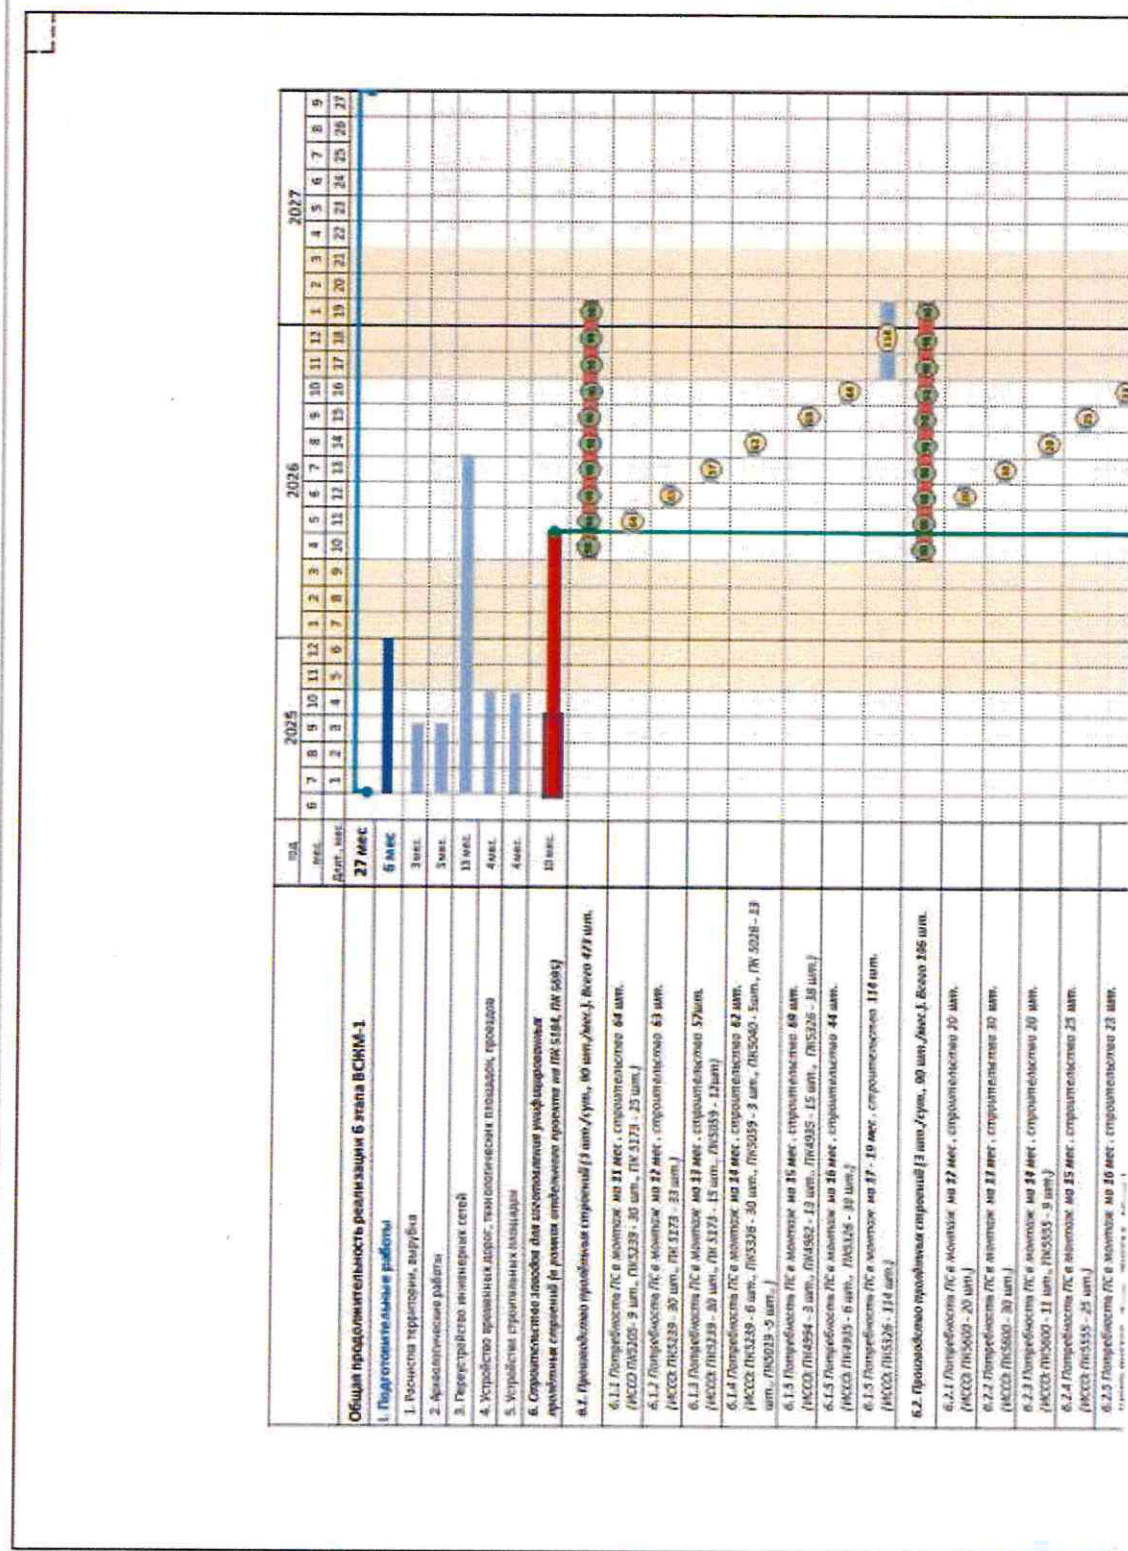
| | ПИ | | 2025 | | | | | | | 2026 | | | | | | | | | | | | 2027 | | | | | | | | |
|---|---|---|---|---|---|---|---|---|---|---|---|---|---|---|---|---|---|---|---|---|---|---|---|---|---|---|---|---|---|---|
| | мес. | 6 | 7 | 8 | 9 | 10 | 11 | 12 | 1 | 2 | 3 | 4 | 5 | 6 | 7 | 8 | 9 | 10 | 11 | 12 | 1 | 2 | 3 | 4 | 5 | 6 | 7 | 8 | 9 |
| | Длит. мес | | 1 | 2 | 3 | 4 | 5 | 6 | 7 | 8 | 9 | 10 | 11 | 12 | 13 | 14 | 15 | 16 | 17 | 18 | 19 | 20 | 21 | 22 | 23 | 24 | 25 | 26 | 27 |
| Общая продолжительность реализации 6 этапа ВСКМ-1 | 27 мес | | | | | | | | | | | | | | | | | | | | | | | | | | | | |
| I. Подготовительные работы | 6 мес | | | | | | | | | | | | | | | | | | | | | | | | | | | | |
| 1. Расчистка территории, вырубка | 3 мес | | | | | | | | | | | | | | | | | | | | | | | | | | | | |
| 2. Археологические работы | 3 мес | | | | | | | | | | | | | | | | | | | | | | | | | | | | |
| 3. Переустройство инженерных сетей | 13 мес | | | | | | | | | | | | | | | | | | | | | | | | | | | | |
| 4. Устройство временных дорог, технологических площадок, проездов | 4 мес | | | | | | | | | | | | | | | | | | | | | | | | | | | | |
| 5. Устройство строительных площадок | 4 мес | | | | | | | | | | | | | | | | | | | | | | | | | | | | |
| 6. Строительство заводов для изготовления унифицированных пролётных строений (в рамках отдельного проекта на ПК 5184, ПК 5085) | 10 мес | | | | | | | | | | | | | | | | | | | | | | | | | | | | |
| 6.1. Производство пролётных строений (3 шт./сут., 90 шт./мес.), Всего 473 шт. | | | | | | | | | | | | | | | | | | | | | | | | | | | | | |
| 6.1.1 Потребность ПС в монтаж на 11 мес, строительство 64 шт. (ИССО ПК5205 - 9 шт., ПК5239 - 30 шт., ПК 5173 - 25 шт.) | | | | | | | | | | | | | | | | | | | | | | | | | | | | | |
| 6.1.2 Потребность ПС в монтаж на 12 мес, строительство 63 шт. (ИССО ПК5239 - 30 шт., ПК 5173 - 33 шт.) | | | | | | | | | | | | | | | | | | | | | | | | | | | | | |
| 6.1.3 Потребность ПС в монтаж на 13 мес, строительство 57шт. (ИССО ПК5239 - 30 шт., ПК 5173 - 15 шт., ПК5059 - 12шт.) | | | | | | | | | | | | | | | | | | | | | | | | | | | | | |
| 6.1.4 Потребность ПС в монтаж на 14 мес, строительство 82 шт. (ИССО ПК5239 - 6 шт., ПК5328 - 30 шт., ПК5059 - 3 шт., ПК5040 - 5шт., ПК 5028 - 13 шт., ПК5029 - 5 шт.) | | | | | | | | | | | | | | | | | | | | | | | | | | | | | |
| 6.1.5 Потребность ПС в монтаж на 15 мес, строительство 69 шт. (ИССО ПК4994 - 3 шт., ПК4982 - 13 шт., ПК4935 - 15 шт., ПК5326 - 38 шт.) | | | | | | | | | | | | | | | | | | | | | | | | | | | | | |
| 6.1.5 Потребность ПС в монтаж на 16 мес, строительство 44 шт. (ИССО ПК4935 - 6 шт., ПК5326 - 38 шт.) | | | | | | | | | | | | | | | | | | | | | | | | | | | | | |
| 6.1.5 Потребность ПС в монтаж на 17 - 19 мес, строительство 114 шт. (ИССО ПК5326 - 114 шт.) | | | | | | | | | | | | | | | | | | | | | | | | | | | | | |
| 6.2. Производство пролётных строений (3 шт./сут., 90 шт./мес.), Всего 186 шт. | | | | | | | | | | | | | | | | | | | | | | | | | | | | | |
| 6.2.1 Потребность ПС в монтаж на 12 мес, строительство 20 шт. (ИССО ПК5600 - 20 шт.) | | | | | | | | | | | | | | | | | | | | | | | | | | | | | |
| 6.2.2 Потребность ПС в монтаж на 13 мес, строительство 30 шт. (ИССО ПК5600 - 30 шт.) | | | | | | | | | | | | | | | | | | | | | | | | | | | | | |
| 6.2.3 Потребность ПС в монтаж на 14 мес, строительство 20 шт. (ИССО ПК5600 - 11 шт., ПК5555 - 9 шт.) | | | | | | | | | | | | | | | | | | | | | | | | | | | | | |
| 6.2.4 Потребность ПС в монтаж на 15 мес, строительство 25 шт. (ИССО ПК5555 - 25 шт.) | | | | | | | | | | | | | | | | | | | | | | | | | | | | | |
| 6.2.5 Потребность ПС в монтаж на 16 мес, строительство 23 шт. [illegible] | | | | | | | | | | | | | | | | | | | | | | | | | | | | | |

64 63 57 82 69 44 114 20 30 20 25